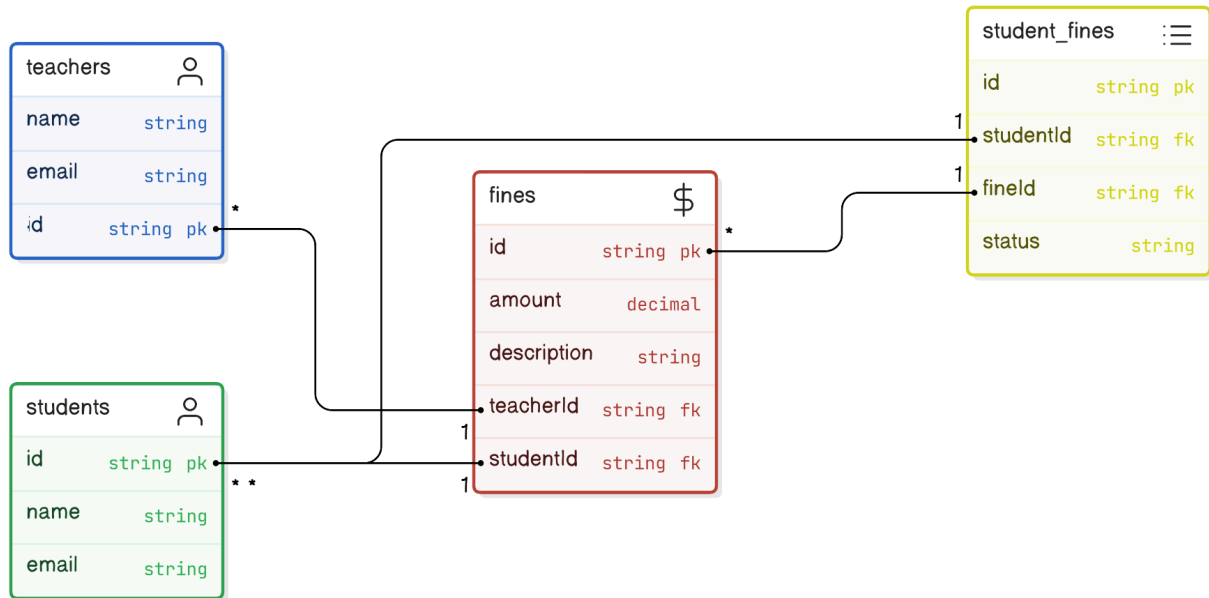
teachers

| name | string |
|---|---|
| email | string |
| id | string pk |

*

students

| id | string pk |
|---|---|
| name | string |
| email | string |

* *

fines

| id | string pk |
|---|---|
| amount | decimal |
| description | string |
| teacherId | string fk |
| studentId | string fk |

*

1

1

student_fines

| id | string pk |
|---|---|
| studentId | string fk |
| fineId | string fk |
| status | string |

1

1